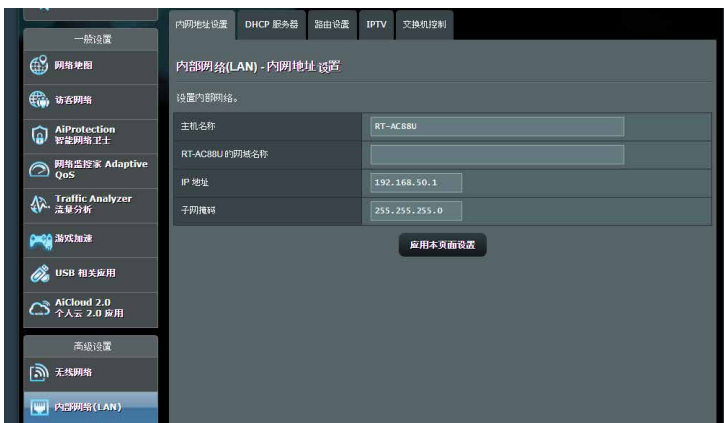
一般设置

网络地图

访客网络

AiProtection
智能网络卫士

网络监控家 Adaptive QoS

Traffic Analyzer
流量分析

游戏加速

USB 相关应用

AiCloud 2.0
个人云 2.0 应用

高级设置

无线网络

内部网络(LAN)

内网地址设置 | DHCP 服务器 | 路由设置 | IPTV | 交换机控制

内部网络(LAN) - 内网地址设置

设置内部网络。

| | |
|---|---|
| 主机名称 | RT-AC88U |
| RT-AC88U 的网域名称 | |
| IP 地址 | 192.168.50.1 |
| 子网掩码 | 255.255.255.0 |

应用本页面设置